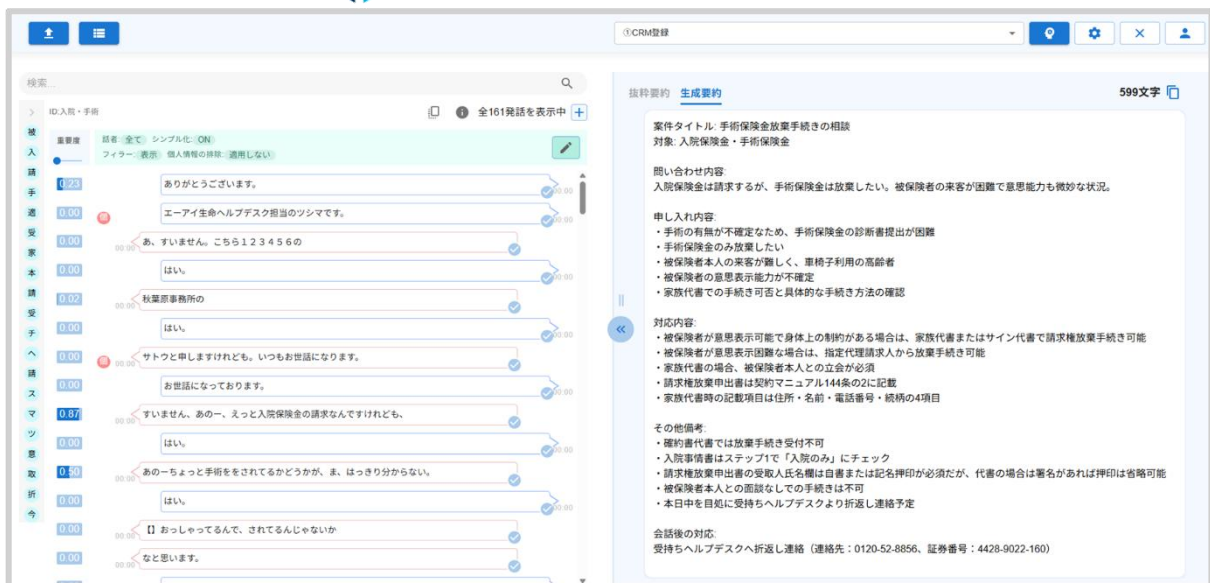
①CRM登録

検索

ID:入院・手術

全161発話を表示中

被
入
請
手
適
受
家
本
請
受
手
へ
請
ス
マ
ツ
意
取
折
今

重要度

話者: 全て シンプル化: ON
フィラー: 表示 個人情報の排除: 適用しない

0.23 ありがとうございます。 00:00
0.00 エーアイ生命ヘルプデスク担当のツシマです。 00:00
0.00 00:00 あ、すいません。こちら１２３４５６の
0.00 はい。 00:00
0.02 00:00 秋葉原事務所の
0.00 はい。 00:00
0.00 00:00 サトウと申しますけれども。いつもお世話になります。
0.00 お世話になっております。 00:00
0.87 00:00 すいません、あのー、えっと入院保険金の請求なんですけれども、
0.00 はい。 00:00
0.50 00:00 あのーちょっと手術ををされてるかどうかが、ま、はっきり分からない。
0.00 はい。 00:00
0.00 00:00 【】おっしゃってるんで、されてるんじゃないか
0.00 00:00 など思います。

抜粋要約 生成要約

599文字

案件タイトル: 手術保険金放棄手続きの相談
対象: 入院保険金・手術保険金

問い合わせ内容:
入院保険金は請求するが、手術保険金は放棄したい。被保険者の来客が困難で意思能力も微妙な状況。

申し入れ内容:
・手術の有無が不確定なため、手術保険金の診断書提出が困難
・手術保険金のみ放棄したい
・被保険者本人の来客が難しく、車椅子利用の高齢者
・被保険者の意思表示能力が不確定
・家族代書での手続き可否と具体的な手続き方法の確認

対応内容:
・被保険者が意思表示可能で身体上の制約がある場合は、家族代書またはサイン代書で請求権放棄手続き可能
・被保険者が意思表示困難な場合は、指定代理請求人から放棄手続き可能
・家族代書の場合、被保険者本人との立会が必須
・請求権放棄申出書は契約マニュアル144条の2に記載
・家族代書時の記載項目は住所・名前・電話番号・続柄の4項目

その他備考:
・確約書代書では放棄手続き受付不可
・入院事情書はステップ1で「入院のみ」にチェック
・請求権放棄申出書の受取人氏名欄は自書または記名押印が必須だが、代書の場合は署名があれば押印は省略可能
・被保険者本人との面談なしでの手続きは不可
・本日中を目処に受持ちヘルプデスクより折返し連絡予定

会話後の対応:
受持ちヘルプデスクへ折返し連絡（連絡先：0120-52-8856、証券番号：4428-9022-160）